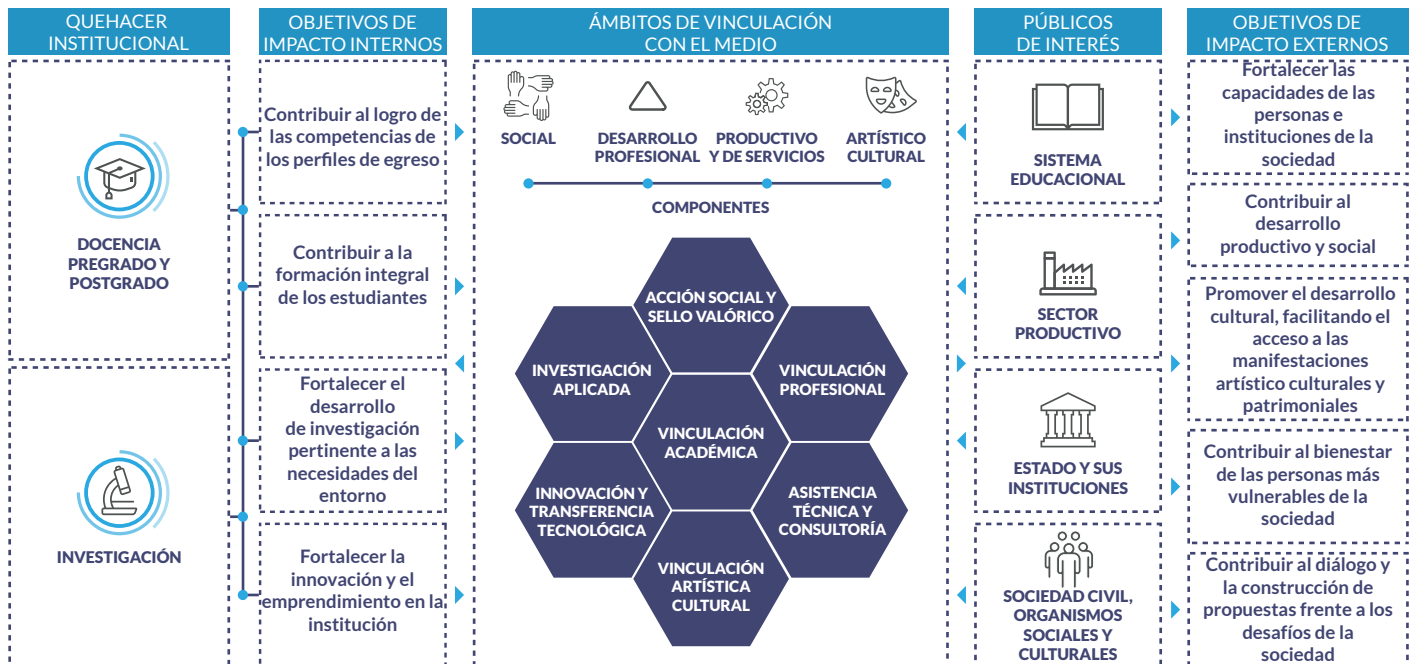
QUEHACER INSTITUCIONAL

DOCENCIA PREGRADO Y POSTGRADO

INVESTIGACIÓN

OBJETIVOS DE IMPACTO INTERNOS

Contribuir al logro de las competencias de los perfiles de egreso

Contribuir a la formación integral de los estudiantes

Fortalecer el desarrollo de investigación pertinente a las necesidades del entorno

Fortalecer la innovación y el emprendimiento en la institución

ÁMBITOS DE VINCULACIÓN CON EL MEDIO

SOCIAL

DESARROLLO PROFESIONAL

PRODUCTIVO Y DE SERVICIOS

ARTÍSTICO CULTURAL

COMPONENTES

ACCIÓN SOCIAL Y SELLO VALÓRICO

INVESTIGACIÓN APLICADA

VINCULACIÓN PROFESIONAL

VINCULACIÓN ACADÉMICA

INNOVACIÓN Y TRANSFERENCIA TECNOLÓGICA

ASISTENCIA TÉCNICA Y CONSULTORÍA

VINCULACIÓN ARTÍSTICA CULTURAL

PÚBLICOS DE INTERÉS

SISTEMA EDUCACIONAL

SECTOR PRODUCTIVO

ESTADO Y SUS INSTITUCIONES

SOCIEDAD CIVIL, ORGANISMOS SOCIALES Y CULTURALES

OBJETIVOS DE IMPACTO EXTERNOS

Fortalecer las capacidades de las personas e instituciones de la sociedad

Contribuir al desarrollo productivo y social

Promover el desarrollo cultural, facilitando el acceso a las manifestaciones artístico culturales y patrimoniales

Contribuir al bienestar de las personas más vulnerables de la sociedad

Contribuir al diálogo y la construcción de propuestas frente a los desafíos de la sociedad